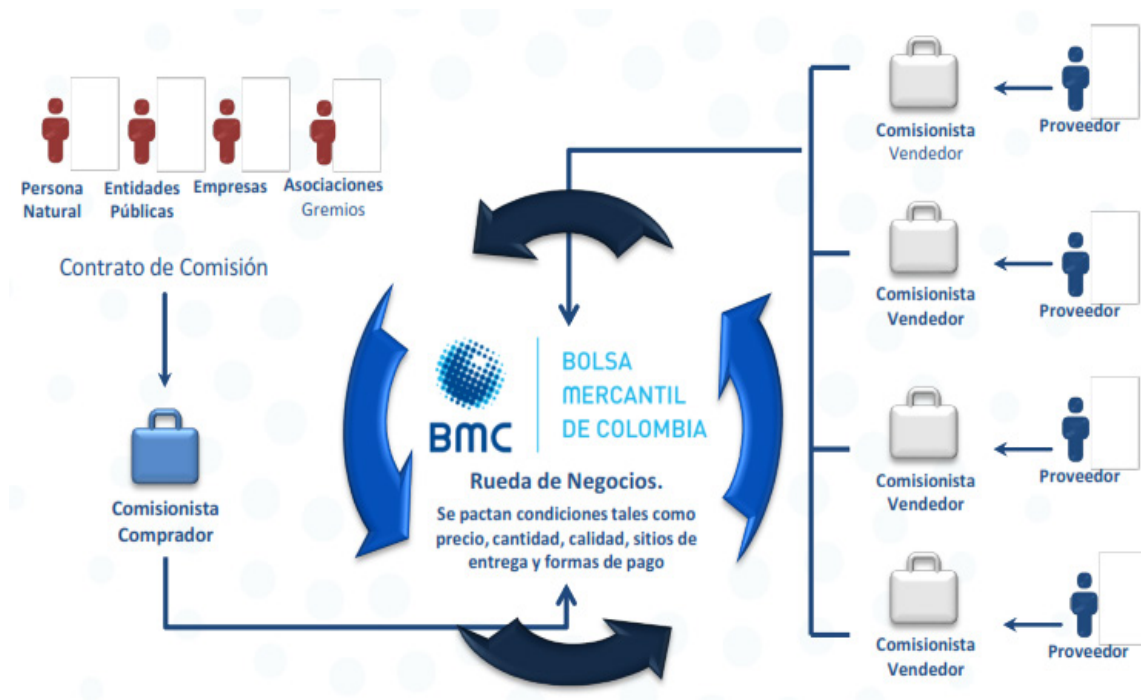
Persona Natural

Entidades Públicas

Empresas

Asociaciones Gremios

Contrato de Comisión

Comisionista Comprador

BMC

BOLSA MERCANTIL DE COLOMBIA

Rueda de Negocios.

Se pactan condiciones tales como precio, cantidad, calidad, sitios de entrega y formas de pago

Comisionista Vendedor

Proveedor

Comisionista Vendedor

Proveedor

Comisionista Vendedor

Proveedor

Comisionista Vendedor

Proveedor